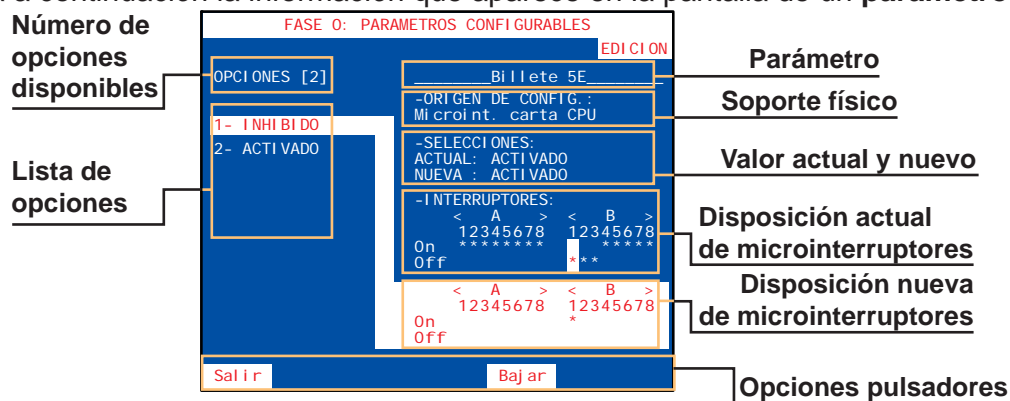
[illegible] a continuación la información que aparece en la pantalla de un parámetro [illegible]

Número de opciones disponibles

Lista de opciones

FASE 0: PARAMETROS CONFIGURABLES

EDICION

OPCIONES [2]

1- INHIBIDO
2- ACTIVADO

Billete 5E

-ORIGEN DE CONFIG.:
Microint. carta CPU

-SELECCIONES:
ACTUAL: ACTIVADO
NUEVA : ACTIVADO

-INTERRUPTORES:
< A > < B >
12345678 12345678
On ******** *****
Off ***

< A > < B >
12345678 12345678
On *
Off

Salir
Bajar

Parámetro

Soporte físico

Valor actual y nuevo

Disposición actual de microinterruptores

Disposición nueva de microinterruptores

Opciones pulsadores